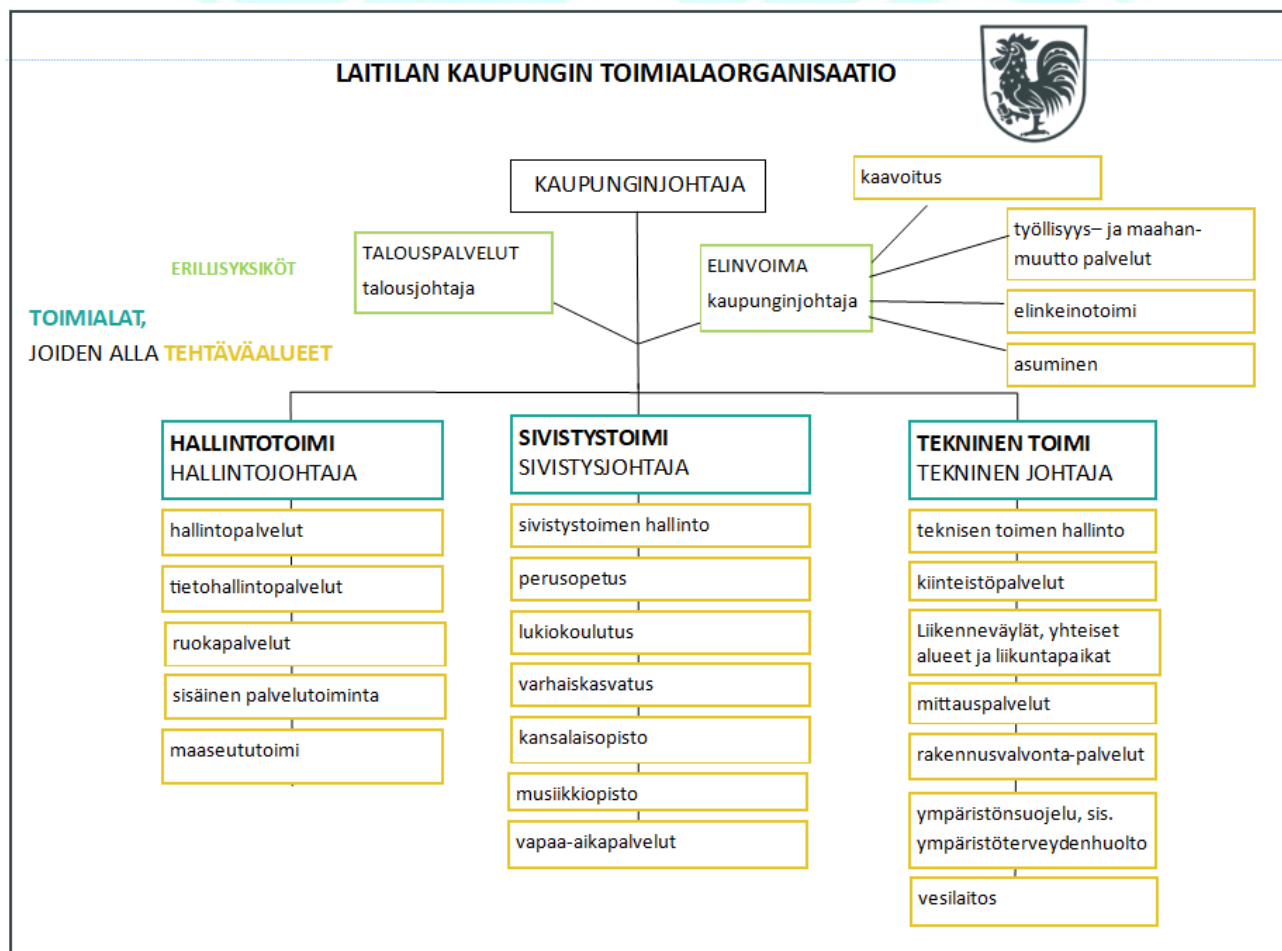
LAITILAN KAUPUNGIN TOIMIALAORGANISAATIO

KAUPUNGINJOHTAJA

kaavoitus

työllisyys– ja maahanmuutto palvelut

elinkeinotoimi

asuminen

ELINVOIMA
kaupunginjohtaja

TALOUSPALVELUT
talousjohtaja

ERILLISYKSIKÖT

TOIMIALAT,
JOIDEN ALLA TEHTÄVÄALUEET

HALLINTOTOIMI
HALLINTOJOHTAJA

hallintopalvelut

tietohallintopalvelut

ruokapalvelut

sisäinen palvelutoiminta

maaseututoimi

SIVISTYSTOIMI
SIVISTYSJOHTAJA

sivistystoimen hallinto

perusopetus

lukiokoulutus

varhaiskasvatus

kansalaisopisto

musiikkiopisto

vapaa-aikapalvelut

TEKNINEN TOIMI
TEKNINEN JOHTAJA

teknisen toimen hallinto

kiinteistöpalvelut

Liikenneväylät, yhteiset alueet ja liikuntapaikat

mittauspalvelut

rakennusvalvonta-palvelut

ympäristönsuojelu, sis. ympäristöterveydenhuolto

vesilaitos